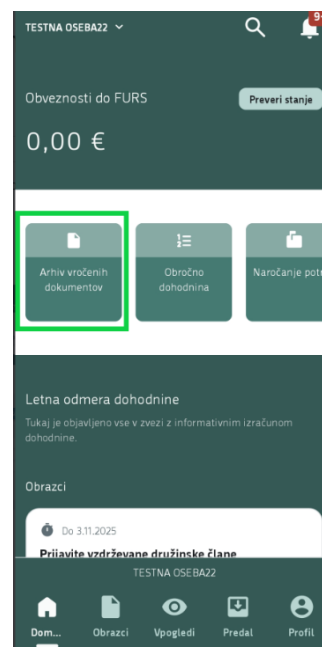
TESTNA OSEBA22 ˅

9

Obveznosti do FURS

Preveri stanje

0,00 €

Arhiv vročenih dokumentov

Obročno dohodnina

Naročanje potr

Letna odmera dohodnine

Tukaj je objavljeno vse v zvezi z informativnim izračunom dohodnine.

Obrazci

Do 3.11.2025

Prijavite vzdrževane družinske člane

TESTNA OSEBA22

Dom...

Obrazci

Vpogledi

Predal

Profil